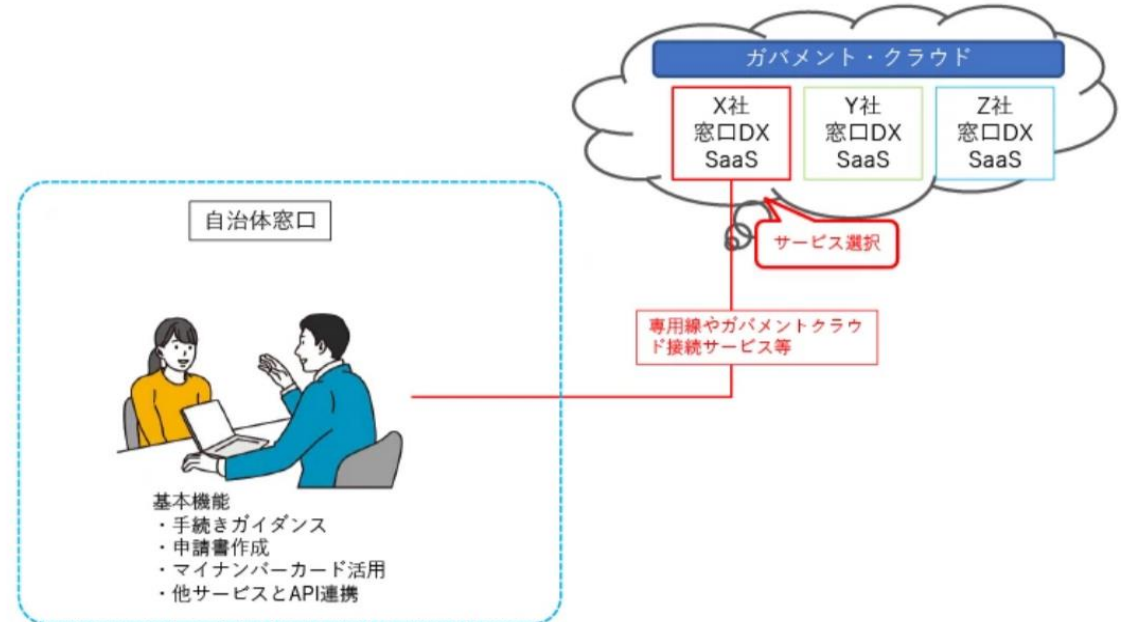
ガバメント・クラウド

X社
窓口DX
SaaS

Y社
窓口DX
SaaS

Z社
窓口DX
SaaS

サービス選択

自治体窓口

専用線やガバメントクラウド接続サービス等

基本機能
・手続きガイダンス
・申請書作成
・マイナンバーカード活用
・他サービスとAPI連携